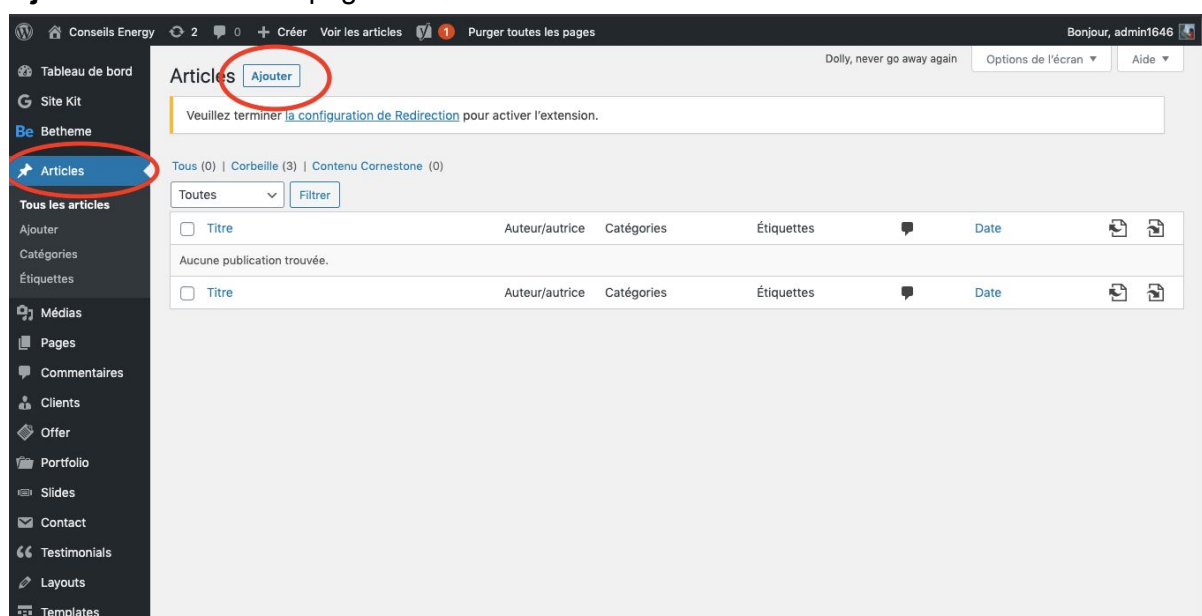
Conseils Energy 2 0 + Créer Voir les articles 1 Purger toutes les pages Bonjour, admin1646

Tableau de bord
Site Kit
Betheme
Articles
Tous les articles
Ajouter
Catégories
Étiquettes
Médias
Pages
Commentaires
Clients
Offer
Portfolio
Slides
Contact
Testimonials
Layouts
Templates

Dolly, never go away again Options de l'écran ▼ Aide ▼

Articles Ajouter

Veuillez terminer la configuration de Redirection pour activer l'extension.

Tous (0) | Corbeille (3) | Contenu Cornerstone (0)

Toutes Filtrer

| Titre | Auteur/autrice | Catégories | Étiquettes | | Date |
|---|---|---|---|---|---|
| Aucune publication trouvée. | | | | | |
| Titre | Auteur/autrice | Catégories | Étiquettes | | Date |